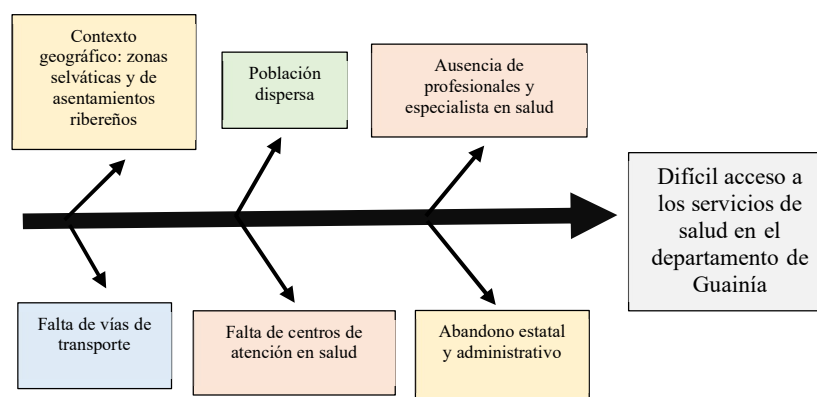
Contexto geográfico: zonas selváticas y de asentamientos ribereños

Población dispersa

Ausencia de profesionales y especialista en salud

Difícil acceso a los servicios de salud en el departamento de Guainía

Falta de vías de transporte

Falta de centros de atención en salud

Abandono estatal y administrativo